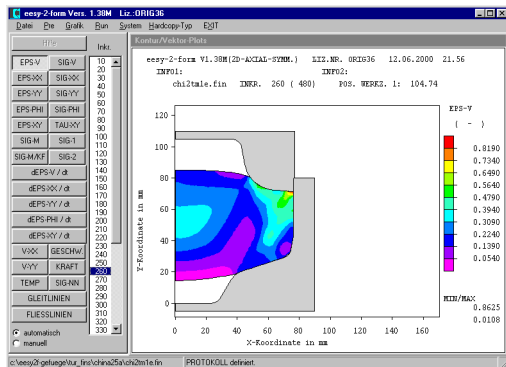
eesy-2-form Vers. 1.38M Liz.:ORIG36

Datei Pre Grafik Run System Hardcopy-Typ EXIT

Hilfe

Inkr.

EPS-V SIG-V
EPS-XX SIG-XX
EPS-YY SIG-YY
EPS-PHI SIG-PHI
EPS-XY TAU-XY
SIG-M SIG-1
SIG-M/KF SIG-2
dEPS-V / dt
dEPS-XX / dt
dEPS-YY / dt
dEPS-PHI / dt
dEPS-XY / dt
V-XX GESCHW.
V-YY KRAFT
TEMP SIG-NN
GLEITLINIEN
FLIESSLINIEN

automatisch
manuell

10
20
30
40
50
60
70
80
90
100
110
120
130
140
150
160
170
180
190
200
210
220
230
240
250
260
270
280
290
300
310
320
330

Kontur-/Vektor-Plots

eesy-2-form V1.38M(2D-AXIAL-SYMM.) LIZ.NR. ORIG36 12.06.2000 21.56
INFO1: INFO2:
chi2tmle.fin INKR. 260 ( 480) POS. WERKZ. 1.: 104.74

EPS-V
( - )
0.8190
0.7340
0.6490
0.5640
0.4790
0.3940
0.3090
0.2240
0.1390
0.0540

MIN/MAX
0.8625
0.0108

Y-Koordinate in mm
120
100
80
60
40
20
0

0 20 40 60 80 100 120 140 160
X-Koordinate in mm

c:\eesy2f-gefuege\tur_fins\china25a\chi2tm1e.fin PROTOKOLL definiert.